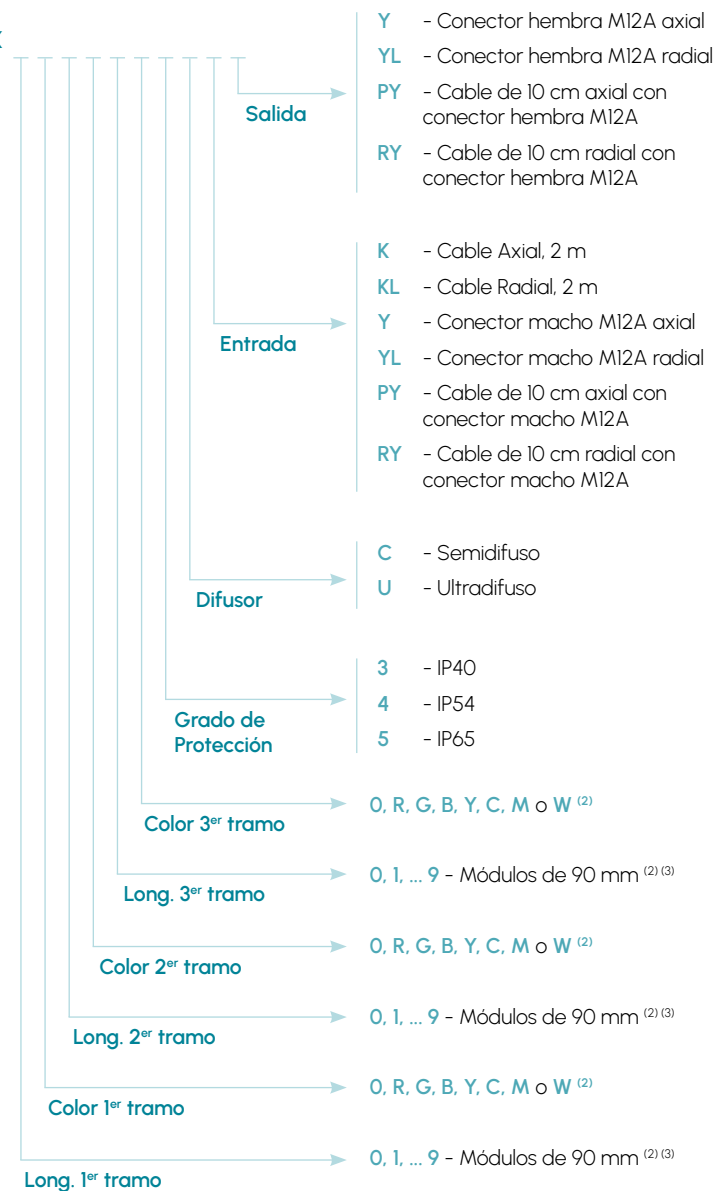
Y - Conector hembra M12A axial
YL - Conector hembra M12A radial
PY - Cable de 10 cm axial con conector hembra M12A
RY - Cable de 10 cm radial con conector hembra M12A

Salida

K - Cable Axial, 2 m
KL - Cable Radial, 2 m
Y - Conector macho M12A axial
YL - Conector macho M12A radial
PY - Cable de 10 cm axial con conector macho M12A
RY - Cable de 10 cm radial con conector macho M12A

Entrada

C - Semidifuso
U - Ultradifuso

Difusor

3 - IP40
4 - IP54
5 - IP65

Grado de Protección

Color 3$^{er}$ tramo
0, R, G, B, Y, C, M o W $^{(2)}$

Long. 3$^{er}$ tramo
0, 1, ... 9 - Módulos de 90 mm $^{(2)(3)}$

Color 2$^{er}$ tramo
0, R, G, B, Y, C, M o W $^{(2)}$

Long. 2$^{er}$ tramo
0, 1, ... 9 - Módulos de 90 mm $^{(2)(3)}$

Color 1$^{er}$ tramo
0, R, G, B, Y, C, M o W $^{(2)}$

Long. 1$^{er}$ tramo
0, 1, ... 9 - Módulos de 90 mm $^{(2)(3)}$